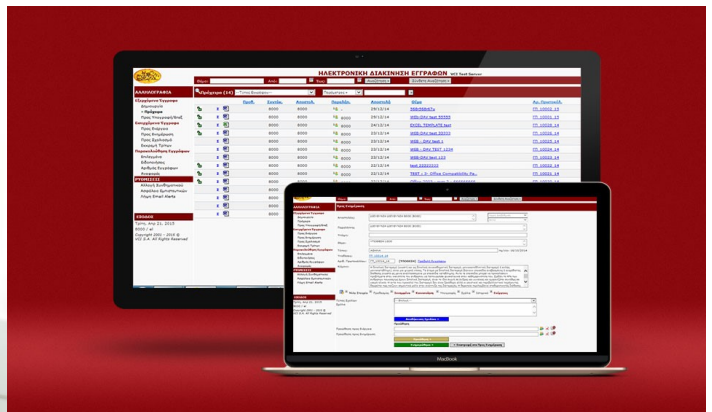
ΗΛΕΚΤΡΟΝΙΚΗ ΔΙΑΚΙΝΗΣΗ ΕΓΓΡΑΦΩΝ

ΑΛΛΗΛΟΓΡΑΦΙΑ

Εξερχόμενα Έγγραφα
Αδιεκπεραίωτα
Πρόχειρα
Προς Υπογραφή/Εγκ.
Εισερχόμενα Έγγραφα
Προς Ενέργεια
Προς Ενημέρωση
Προς Σχεδιασμό
Εκκρεμή Τύπων
Παρακολούθηση Εγγράφων
Ενέργεια
Αδιεκπεραίωτα
Αρχείο Εγγράφων
ΡΥΘΜΙΣΕΙΣ
Αλλαγή Συνθηματικού
Αλλαγή Email Alerts

ΧΡΗΣΤΗΣ

Πρόχειρα (14)

| Προθ. | Συντάκ. | Αποστολ. | Παραλήπ. | Αποστολή | Θέμα | Αρ. Πρωτοκόλ. |
|---|---|---|---|---|---|---|
| 8000 | 8000 | | 8000 | 29/12/14 | MSDDBETs | ΥΠ. 10005 13 |
| 8000 | 8000 | | 8000 | 29/12/14 | WEB-DAV test 55555 | ΥΠ. 10026 14 |
| 8000 | 8000 | | 8000 | 24/12/14 | EXCEL TEMPLATE test | ΥΠ. 10026 14 |
| 8000 | 8000 | | 8000 | 24/12/14 | WEB-DAV test 22222 | ΥΠ. 10026 14 |
| 8000 | 8000 | | 8000 | 23/12/14 | WEB - DAV test 1 | ΥΠ. 10026 14 |
| 8000 | 8000 | | 8000 | 23/12/14 | WEB - DAV TEST 1234 | ΥΠ. 10026 14 |
| 8000 | 8000 | | 8000 | 22/12/14 | WEB-DAV test 123 | ΥΠ. 10026 14 |
| 8000 | 8000 | | 8000 | 22/12/14 | test 22222222 | ΥΠ. 10026 14 |
| 8000 | 8000 | | 8000 | 22/12/14 | TEST - Office Compatibility Pa... | ΥΠ. 10026 14 |

Copyright 2001 - 2015 ©
All Rights Reserved

ΑΛΛΗΛΟΓΡΑΦΙΑ
Νέα Συνημμένα
ΡΥΘΜΙΣΕΙΣ
ΧΡΗΣΤΗΣ
Αποστολέας
Παραλήπτης
Θέμα
Σχόλια
Νέο Έγγραφο
Υπογραφή
MacBook